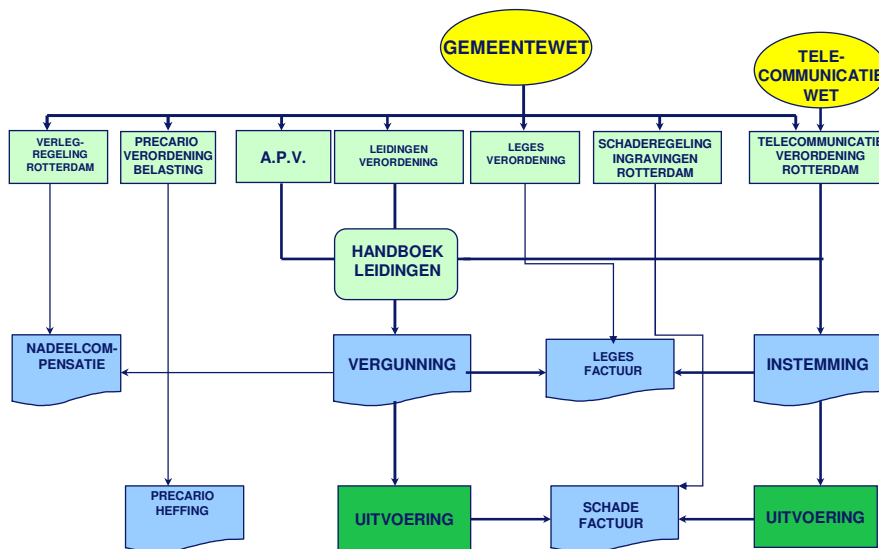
GEMEENTEWET

TELE-
COMMUNICATIE
WET

VERLEG-
REGELING
ROTTERDAM

PRECARIO
VERORDENING
BELASTING

A.P.V.

LEIDINGEN
VERORDENING

LEGES
VERORDENING

SCHADEREGELING
INGRAVINGEN
ROTTERDAM

TELECOMMUNICATIE
VERORDENING
ROTTERDAM

HANDBOEK
LEIDINGEN

NADEELCOMPENSATIE

VERGUNNING

LEGES
FACTUUR

INSTEMMING

PRECARIO
HEFFING

UITVOERING

SCHADE
FACTUUR

UITVOERING